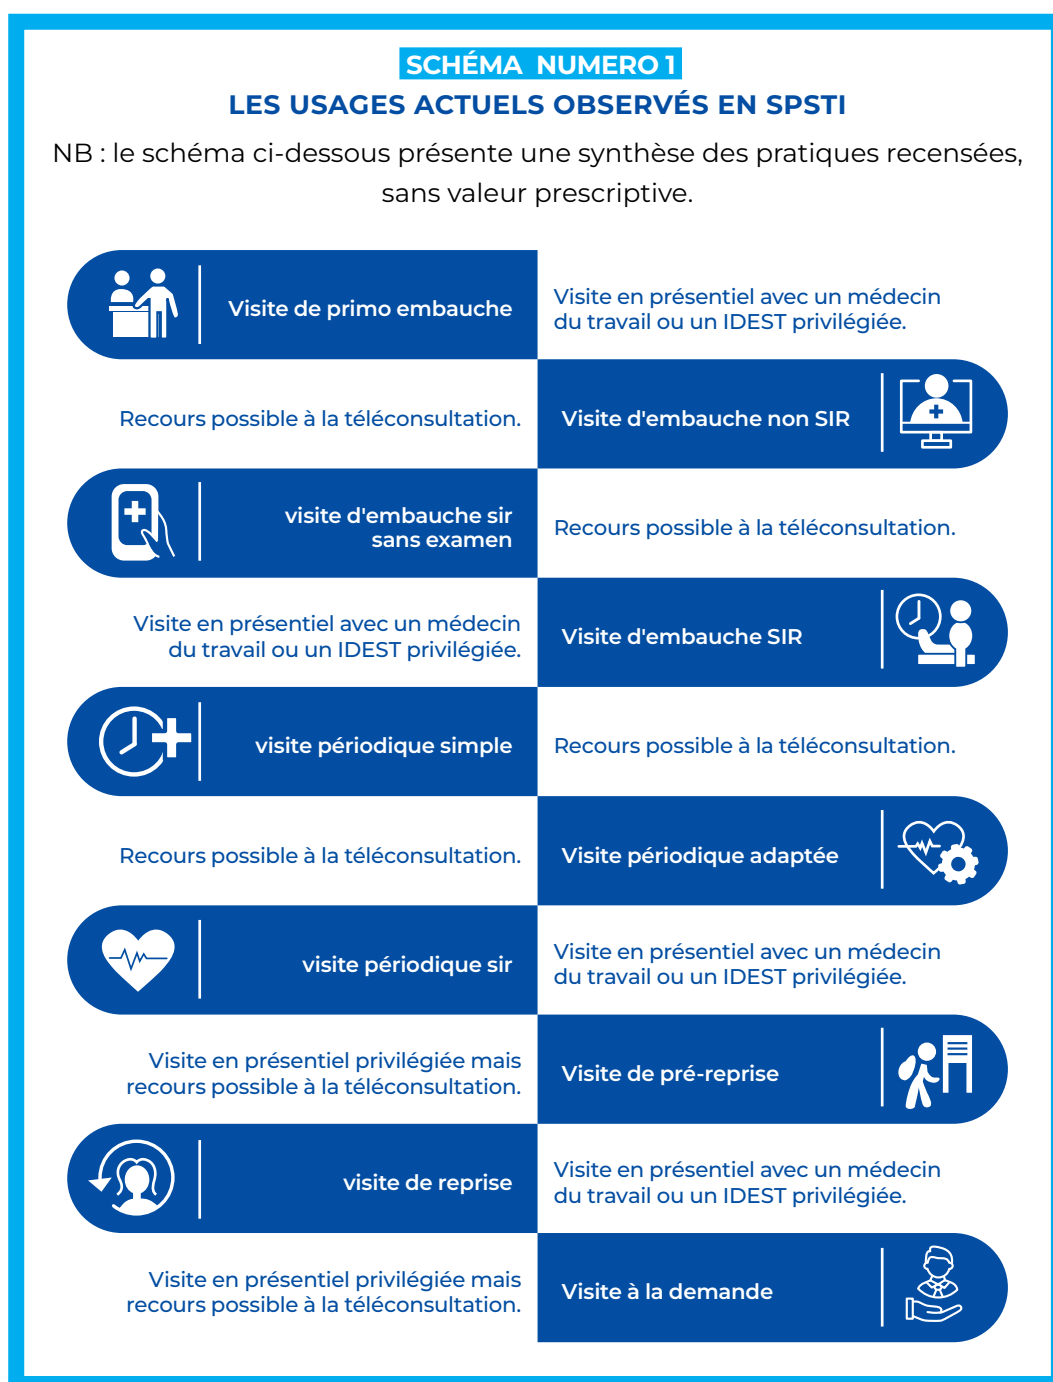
SCHÉMA NUMERO 1
LES USAGES ACTUELS OBSERVÉS EN SPSTI

NB : le schéma ci-dessous présente une synthèse des pratiques recensées, sans valeur prescriptive.

Visite de primo embauche
Visite en présentiel avec un médecin du travail ou un IDEST privilégiée.

Recours possible à la téléconsultation.
Visite d'embauche non SIR

visite d'embauche sir sans examen
Recours possible à la téléconsultation.

Visite en présentiel avec un médecin du travail ou un IDEST privilégiée.
Visite d'embauche SIR

visite périodique simple
Recours possible à la téléconsultation.

Recours possible à la téléconsultation.
Visite périodique adaptée

visite périodique sir
Visite en présentiel avec un médecin du travail ou un IDEST privilégiée.

Visite en présentiel privilégiée mais recours possible à la téléconsultation.
Visite de pré-reprise

visite de reprise
Visite en présentiel avec un médecin du travail ou un IDEST privilégiée.

Visite en présentiel privilégiée mais recours possible à la téléconsultation.
Visite à la demande